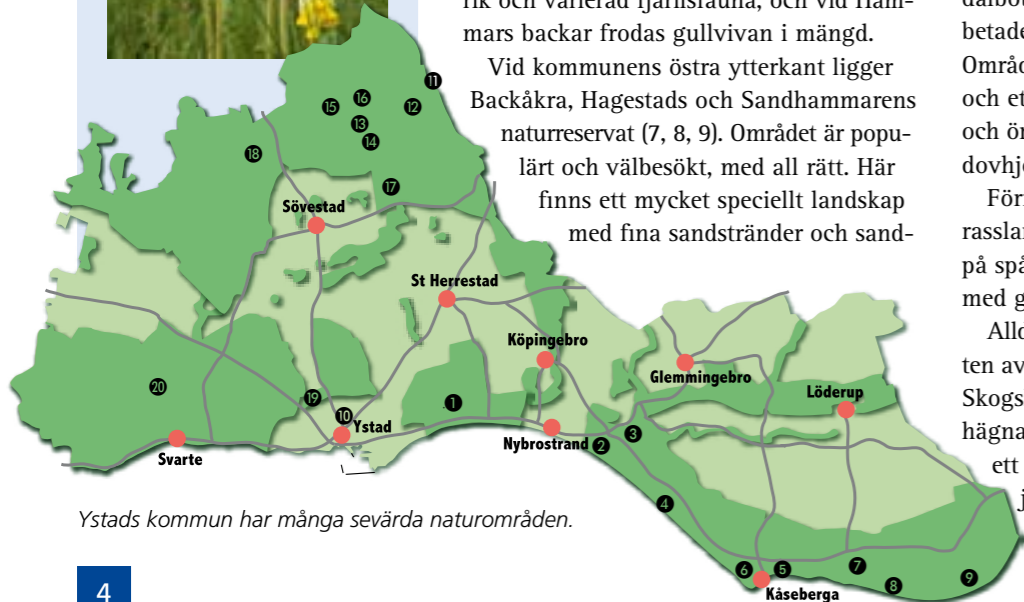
rik och varierad fjärilsfauna, och vid Hammars backar frodas gullvivan i mängd.

Vid kommunens östra ytterkant ligger Backåkra, Hagestads och Sandhammarens naturreservat (7, 8, 9). Området är populärt och välbesökt, med all rätt. Här finns ett mycket speciellt landskap med fina sandstränder och sand-

dalbo
betade
Områd
och et
och ör
dovhjo
För
rasslar
på spå
med g
Allo
ten av
Skogs
hägna
ett
j

11
15
16
12
13
14
18
17
Sövestad
St Herrestad
Köpingebro
Glemmingebro
Löderup
20
19
10
Ystad
1
Nybrostrand
2
3
Svarte
4
6
5
7
8
9
Kåseberga

Ystads kommun har många sevärda naturområden.

4